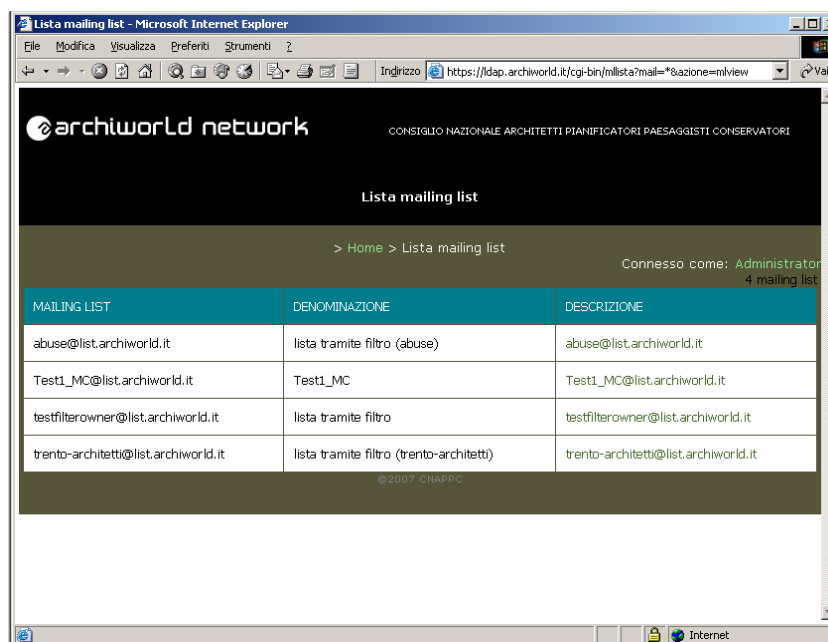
Lista mailing list - Microsoft Internet Explorer

File Modifica Visualizza Preferiti Strumenti ?

Indirizzo https://ldap.archiworld.it/cgi-bin/mllista?mail=*&azione=mlview

Vai

archiworld network

CONSIGLIO NAZIONALE ARCHITETTI PIANIFICATORI PAESAGGISTI CONSERVATORI

Lista mailing list

> Home > Lista mailing list

Connesso come: Administrator

4 mailing list

| MAILING LIST | DENOMINAZIONE | DESCRIZIONE |
|---|---|---|
| abuse@list.archiworld.it | lista tramite filtro (abuse) | abuse@list.archiworld.it |
| Test1_MC@list.archiworld.it | Test1_MC | Test1_MC@list.archiworld.it |
| testfilterowner@list.archiworld.it | lista tramite filtro | testfilterowner@list.archiworld.it |
| trento-architetti@list.archiworld.it | lista tramite filtro (trento-architetti) | trento-architetti@list.archiworld.it |

©2007 CNAPPC

Internet